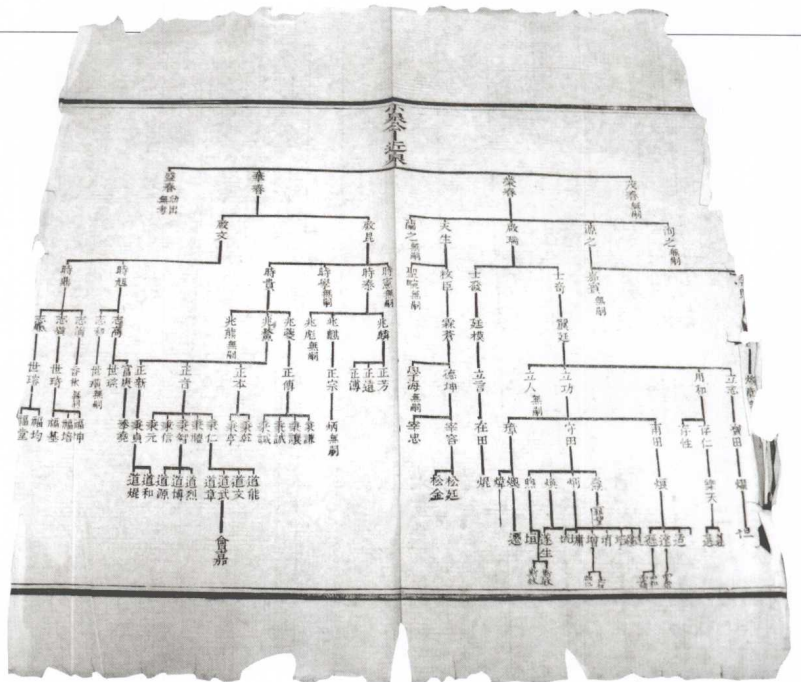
小宗子近泉

春春
泰春 幼出 無考
孝春
茂春 無嗣

啟文
啟具
蘭之 無嗣
天生
啟瑞
藻之
尚之 無嗣

時雍
時中
時貴
時學 無嗣
時泰
時憲 無嗣
啟臣 無嗣
森春
士義
士奇
豪賓 無嗣

宗泰
宗德
宗海
宗禮
兆熊 無嗣
兆鰲
兆燮
兆麒
兆麟
學海 無嗣
德坤
廷楨
賓廷

世璟
世琦
世祿 無嗣
世德 無嗣
世碩
正新
正言
正本
正傳
正宗
正達
正芳
寧忠
寧香
立言
立人 無嗣
立功
禹知
立峯
賓田

福壇
福均
福基
福培
福坤
秉秀
秉貞
秉元
秉信
秉舒
秉勝
秉仁
秉亭
秉章
秉誠
秉武
秉讓
秉謙
炳 無嗣
正溥
松廷
松金
在田
守田
南田
好性
好仁
寶天

道娓
道和
道源
道博
道烈
道章
道武
道文
道能
炳
恒
邁

會茹

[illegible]